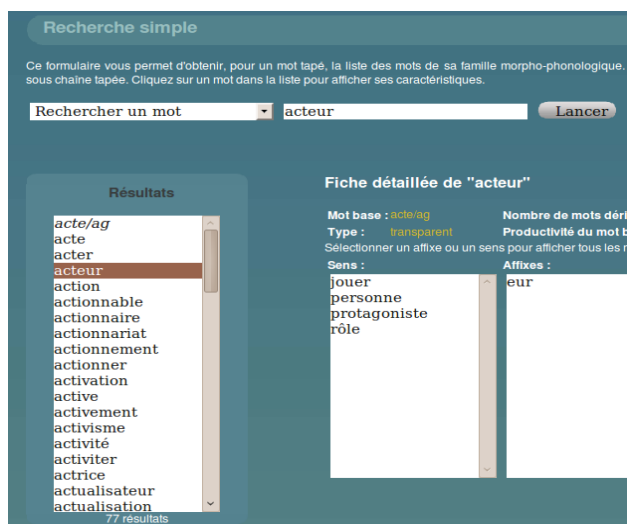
Recherche simple

Ce formulaire vous permet d'obtenir, pour un mot tapé, la liste des mots de sa famille morpho-phonologique. sous chaîne tapée. Cliquez sur un mot dans la liste pour afficher ses caractéristiques.

Rechercher un mot
acteur
Lancer

Résultats

acte/ag
acte
acter
acteur
action
actionnable
actionnaire
actionnariat
actionnement
actionner
activation
active
activement
activisme
activité
activiter
actrice
actualisateur
actualisation
77 résultats

Fiche détaillée de "acteur"

Mot base : acte/ag
Nombre de mots déri
Type : transparent
Productivité du mot b
Sélectionner un affixe ou un sens pour afficher tous les r

Sens :
jouer
personne
protagoniste
rôle

Affixes :
eur